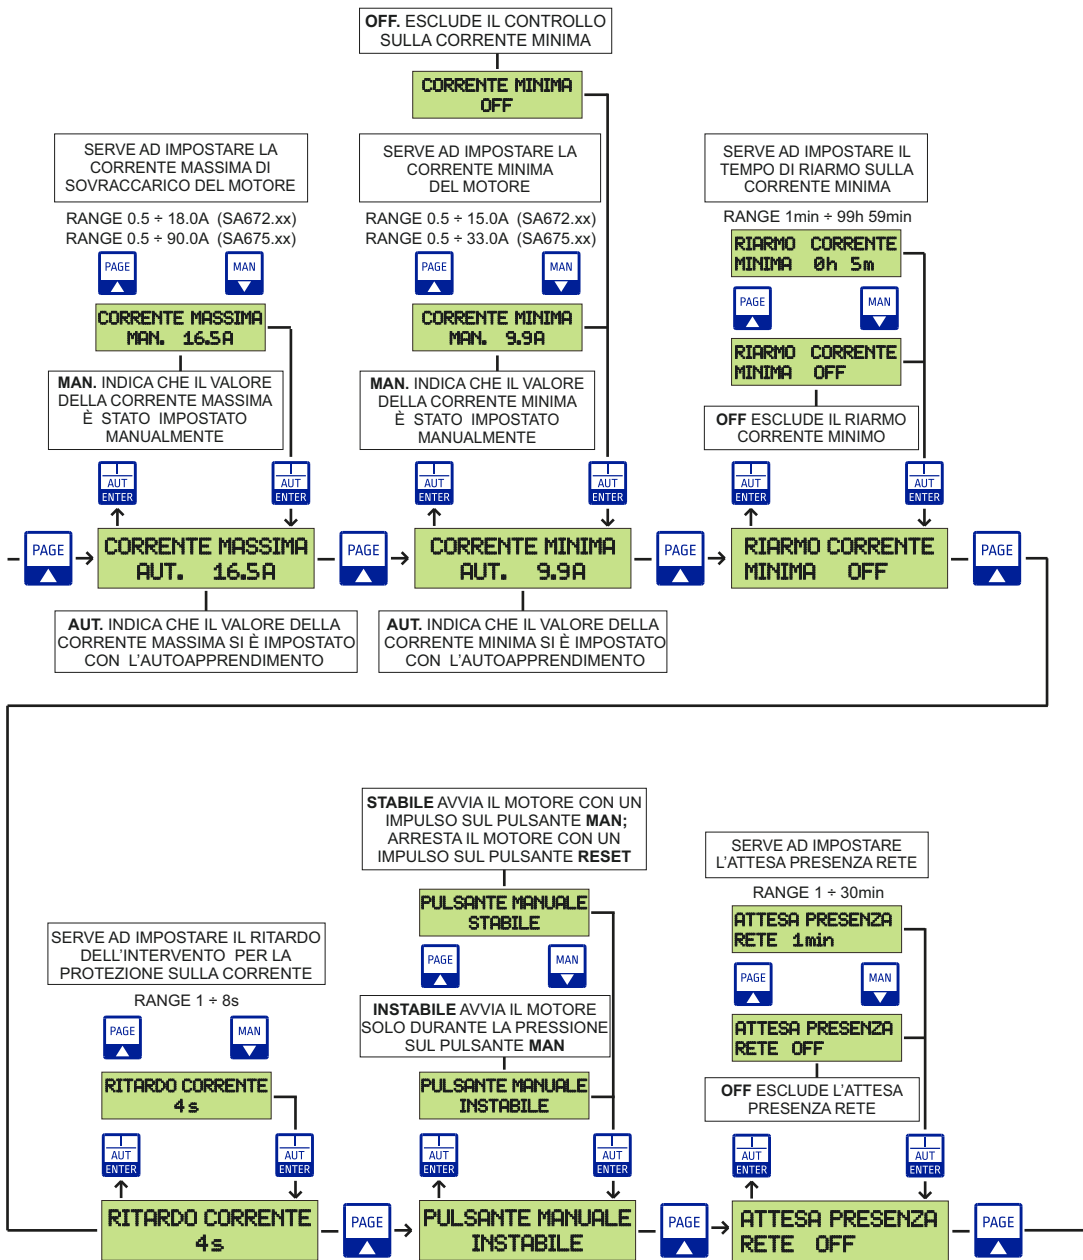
**OFF.** ESCLUDE IL CONTROLLO SULLA CORRENTE MINIMA

CORRENTE MINIMA
OFF

SERVE AD IMPOSTARE LA CORRENTE MASSIMA DI SOVRACCARICO DEL MOTORE

RANGE 0.5 ÷ 18.0A (SA672.xx)
RANGE 0.5 ÷ 90.0A (SA675.xx)

PAGE
MAN

CORRENTE MASSIMA
MAN. 16.5A

**MAN.** INDICA CHE IL VALORE DELLA CORRENTE MASSIMA È STATO IMPOSTATO MANUALMENTE

AUT ENTER
AUT ENTER

SERVE AD IMPOSTARE LA CORRENTE MINIMA DEL MOTORE

RANGE 0.5 ÷ 15.0A (SA672.xx)
RANGE 0.5 ÷ 33.0A (SA675.xx)

PAGE
MAN

CORRENTE MINIMA
MAN. 9.9A

**MAN.** INDICA CHE IL VALORE DELLA CORRENTE MINIMA È STATO IMPOSTATO MANUALMENTE

AUT ENTER
AUT ENTER

SERVE AD IMPOSTARE IL TEMPO DI RIARMO SULLA CORRENTE MINIMA

RANGE 1min ÷ 99h 59min

RIARMO CORRENTE
MINIMA 0h 5m

PAGE
MAN

RIARMO CORRENTE
MINIMA OFF

**OFF** ESCLUDE IL RIARMO CORRENTE MINIMO

AUT ENTER
AUT ENTER

PAGE
CORRENTE MASSIMA
AUT. 16.5A
PAGE
CORRENTE MINIMA
AUT. 9.9A
PAGE
RIARMO CORRENTE
MINIMA OFF
PAGE

**AUT.** INDICA CHE IL VALORE DELLA CORRENTE MASSIMA SI È IMPOSTATO CON L'AUTOAPPRENDIMENTO

**AUT.** INDICA CHE IL VALORE DELLA CORRENTE MINIMA SI È IMPOSTATO CON L'AUTOAPPRENDIMENTO

**STABILE** AVVIA IL MOTORE CON UN IMPULSO SUL PULSANTE **MAN;** ARRESTA IL MOTORE CON UN IMPULSO SUL PULSANTE **RESET**

PULSANTE MANUALE
STABILE

PAGE
MAN

**INSTABILE** AVVIA IL MOTORE SOLO DURANTE LA PRESSIONE SUL PULSANTE **MAN**

PULSANTE MANUALE
INSTABILE

AUT ENTER
AUT ENTER

SERVE AD IMPOSTARE IL RITARDO DELL'INTERVENTO PER LA PROTEZIONE SULLA CORRENTE

RANGE 1 ÷ 8s

PAGE
MAN

RITARDO CORRENTE
4s

AUT ENTER
AUT ENTER

SERVE AD IMPOSTARE L'ATTESA PRESENZA RETE

RANGE 1 ÷ 30min

ATTESA PRESENZA
RETE 1min

PAGE
MAN

ATTESA PRESENZA
RETE OFF

**OFF** ESCLUDE L'ATTESA PRESENZA RETE

AUT ENTER
AUT ENTER

RITARDO CORRENTE
4s
PAGE
PULSANTE MANUALE
INSTABILE
PAGE
ATTESA PRESENZA
RETE OFF
PAGE